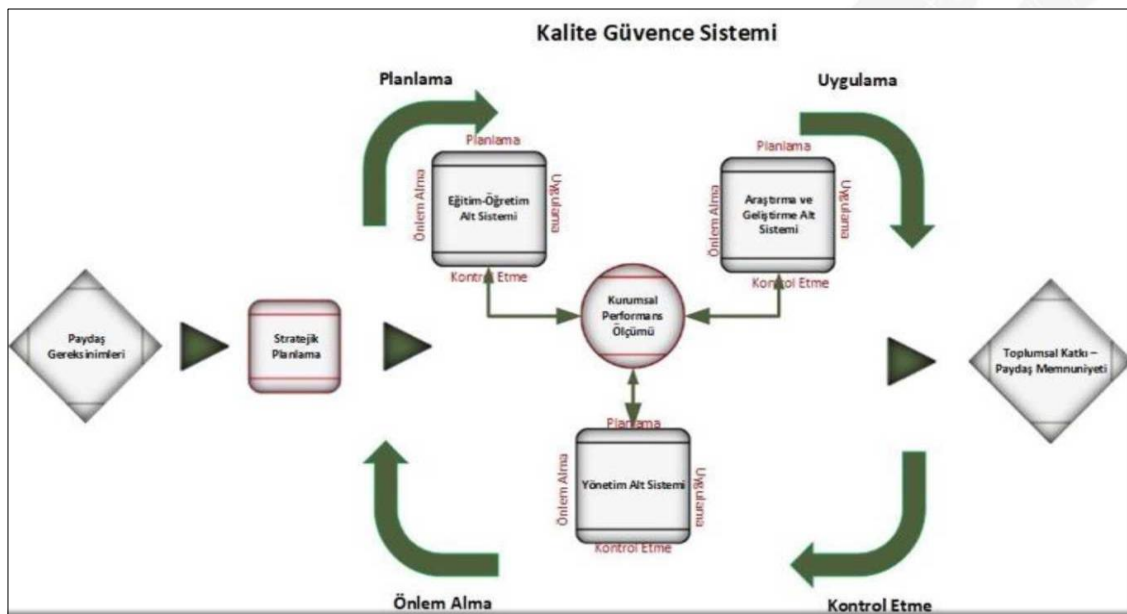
Kalite Güvence Sistemi

Planlama

Uygulama

Planlama
Eğitim-Öğretim Alt Sistemi
Önlem Alma
Uygulama
Kontrol Etme

Planlama
Araştırma ve Geliştirme Alt Sistemi
Önlem Alma
Uygulama
Kontrol Etme

Paydaş Gereksinimleri

Stratejik Planlama

Kurumsal Performans Ölçümü

Toplumsal Katkı – Paydaş Memnuniyeti

Planlama
Yönetim Alt Sistemi
Önlem Alma
Uygulama
Kontrol Etme

Önlem Alma

Kontrol Etme